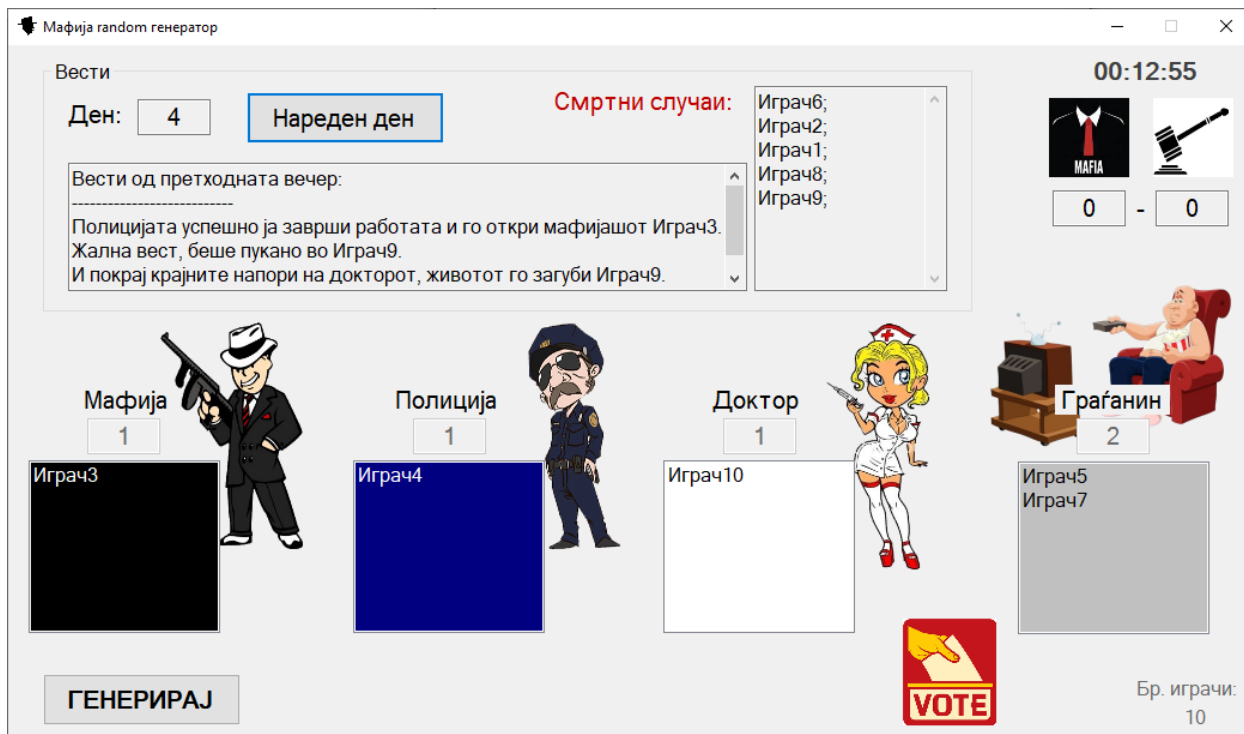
Мафија random генератор

Вести

Ден: 4

Нареден ден

Смртни случаи:

Играч6;
Играч2;
Играч1;
Играч8;
Играч9;

00:12:55

MAFIA

0 - 0

Вести од претходната вечер:
---------------------------
Полицијата успешно ја заврши работата и го откри мафијашот Играч3.
Жална вест, беше пукано во Играч9.
И покрај крајните напори на докторот, животот го загуби Играч9.

Мафија
1
Играч3

Полиција
1
Играч4

Доктор
1
Играч10

Граѓанин
2
Играч5
Играч7

ГЕНЕРИРАЈ

VOTE

Бр. играчи:
10